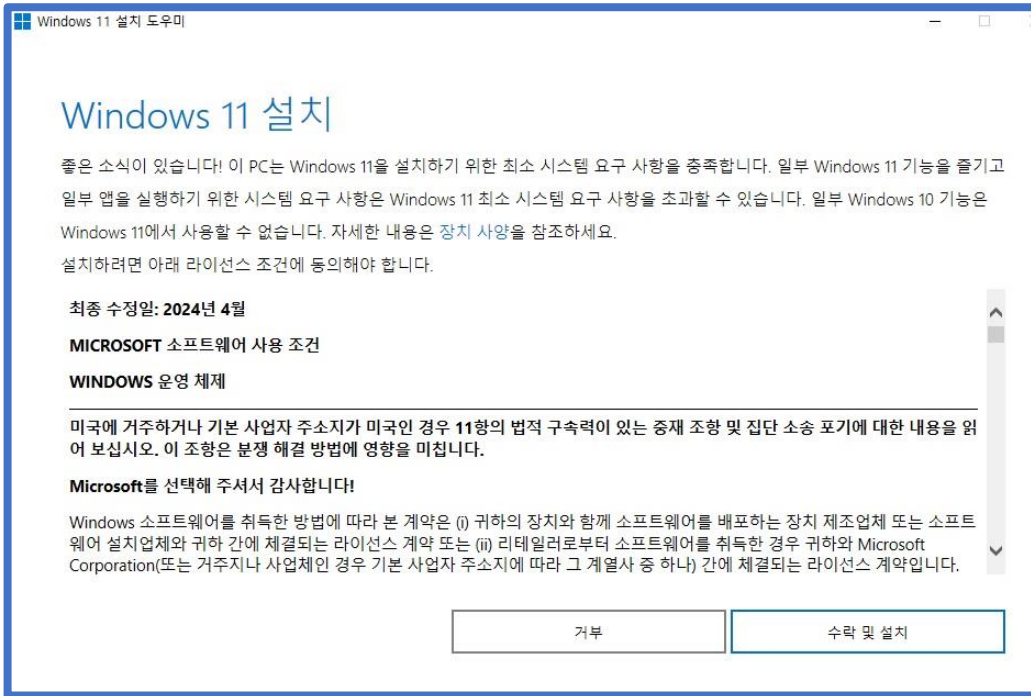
Windows 11 설치 도우미

Windows 11 설치

좋은 소식이 있습니다! 이 PC는 Windows 11을 설치하기 위한 최소 시스템 요구 사항을 충족합니다. 일부 Windows 11 기능을 즐기고 일부 앱을 실행하기 위한 시스템 요구 사항은 Windows 11 최소 시스템 요구 사항을 초과할 수 있습니다. 일부 Windows 10 기능은 Windows 11에서 사용할 수 없습니다. 자세한 내용은 장치 사양을 참조하세요.

설치하려면 아래 라이선스 조건에 동의해야 합니다.

최종 수정일: 2024년 4월

MICROSOFT 소프트웨어 사용 조건

WINDOWS 운영 체제

미국에 거주하거나 기본 사업자 주소지가 미국인 경우 11항의 법적 구속력이 있는 중재 조항 및 집단 소송 포기에 대한 내용을 읽어 보십시오. 이 조항은 분쟁 해결 방법에 영향을 미칩니다.

Microsoft를 선택해 주셔서 감사합니다!

Windows 소프트웨어를 취득한 방법에 따라 본 계약은 (i) 귀하의 장치와 함께 소프트웨어를 배포하는 장치 제조업체 또는 소프트웨어 설치업체와 귀하 간에 체결되는 라이선스 계약 또는 (ii) 리테일러로부터 소프트웨어를 취득한 경우 귀하와 Microsoft Corporation(또는 거주지나 사업체인 경우 기본 사업자 주소지에 따라 그 계열사 중 하나) 간에 체결되는 라이선스 계약입니다.

거부

수락 및 설치